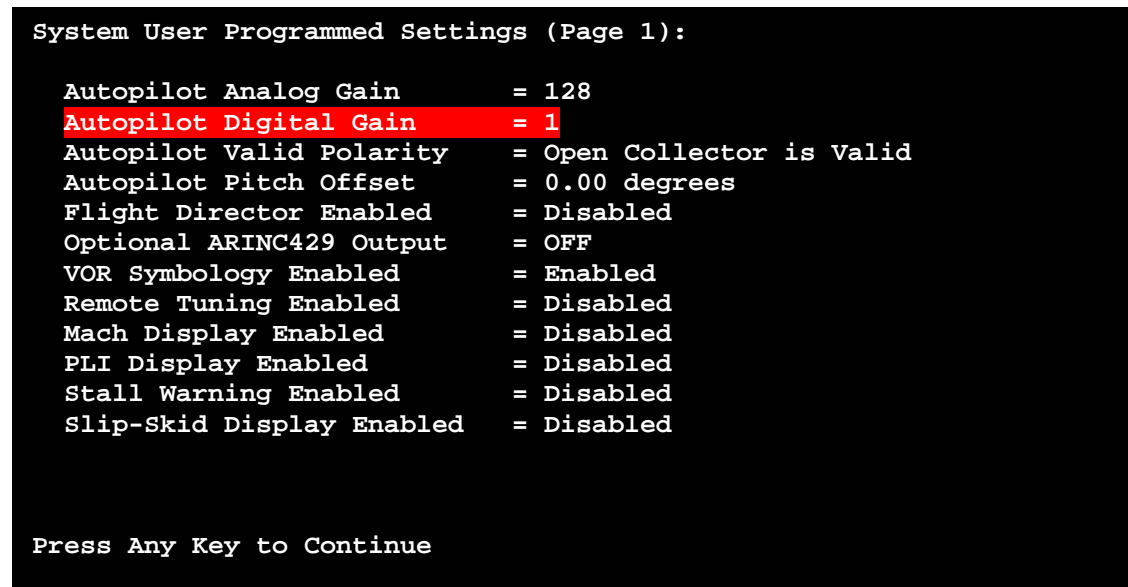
System User Programmed Settings (Page 1):

Autopilot Analog Gain = 128
Autopilot Digital Gain = 1
Autopilot Valid Polarity = Open Collector is Valid
Autopilot Pitch Offset = 0.00 degrees
Flight Director Enabled = Disabled
Optional ARINC429 Output = OFF
VOR Symbology Enabled = Enabled
Remote Tuning Enabled = Disabled
Mach Display Enabled = Disabled
PLI Display Enabled = Disabled
Stall Warning Enabled = Disabled
Slip-Skid Display Enabled = Disabled

Press Any Key to Continue